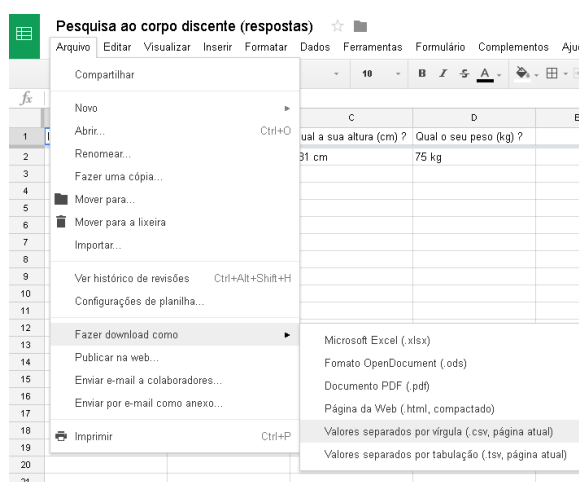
Pesquisa ao corpo discente (respostas)

Arquivo Editar Visualizar Inserir Formatar Dados Ferramentas Formulário Complementos Aju

10 B I S A

fx

Compartilhar

Novo
Abrir... Ctrl+O
Renomear...
Fazer uma cópia...
Mover para...
Mover para a lixeira
Importar...

Ver histórico de revisões Ctrl+Alt+Shift+H
Configurações de planilha...

Fazer download como
Publicar na web...
Enviar e-mail a colaboradores...
Enviar por e-mail como anexo...

Imprimir Ctrl+P

| | C | D | E |
|---|---|---|---|
| 1 | ual a sua altura (cm) ? | Qual o seu peso (kg) ? | |
| 2 | 31 cm | 75 kg | |
| 3 | | | |
| 4 | | | |
| 5 | | | |
| 6 | | | |
| 7 | | | |
| 8 | | | |
| 9 | | | |
| 10 | | | |
| 11 | | | |
| 12 | | | |
| 13 | | | |
| 14 | | | |
| 15 | | | |
| 16 | | | |
| 17 | | | |
| 18 | | | |
| 19 | | | |
| 20 | | | |
| 21 | | | |

Microsoft Excel (.xlsx)
Fomato OpenDocument (.ods)
Documento PDF (.pdf)
Página da Web (.html, compactado)
Valores separados por vírgula (.csv, página atual)
Valores separados por tabulação (.tsv, página atual)